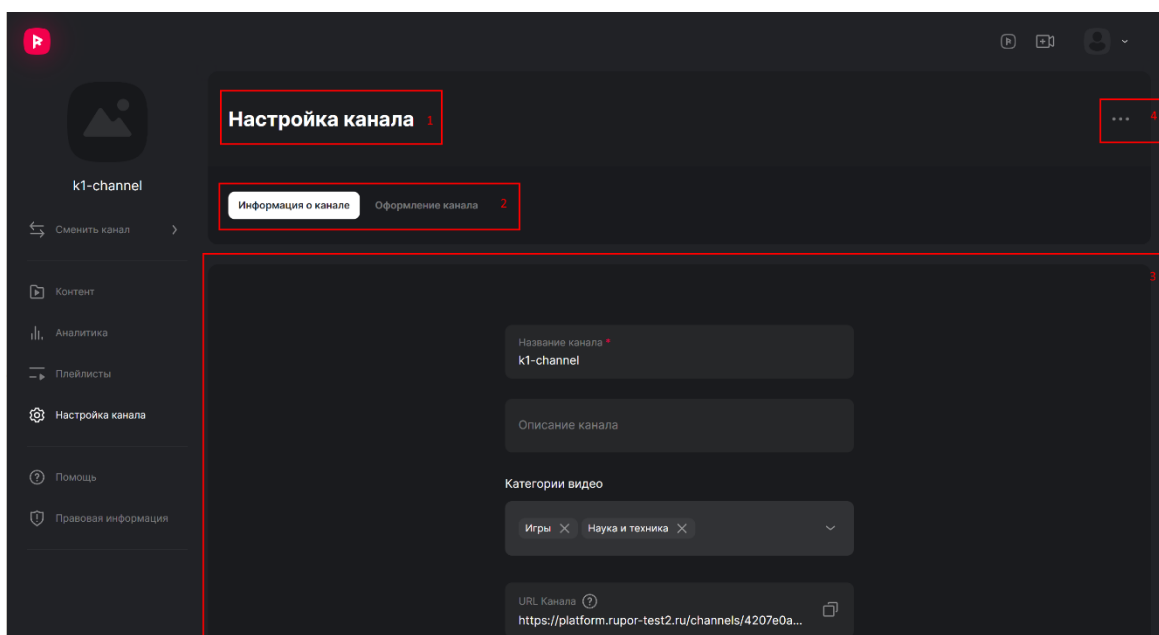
k1-channel

Сменить канал

Контент

Аналитика

Плейлисты

Настройка канала

Помощь

Правовая информация

Настройка канала 1

4

Информация о канале Оформление канала 2

3

Название канала *
k1-channel

Описание канала

Категории видео

Игры Наука и техника

URL Канала
https://platform.rupor-test2.ru/channels/4207e0a...